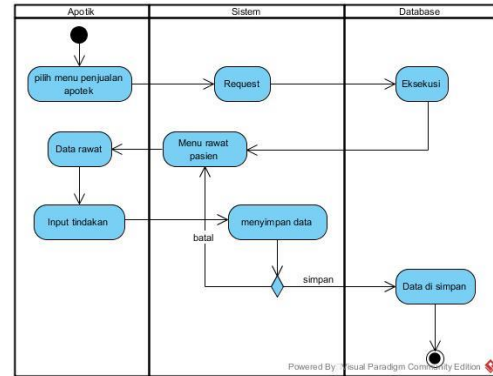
Apotik

Sistem

Database

pilih menu penjualan apotek

Request

Eksekusi

Data rawat

Menu rawat pasien

Input tindakan

menyimpan data

batal

simpan

Data di simpan

Powered By: Visual Paradigm Community Edition